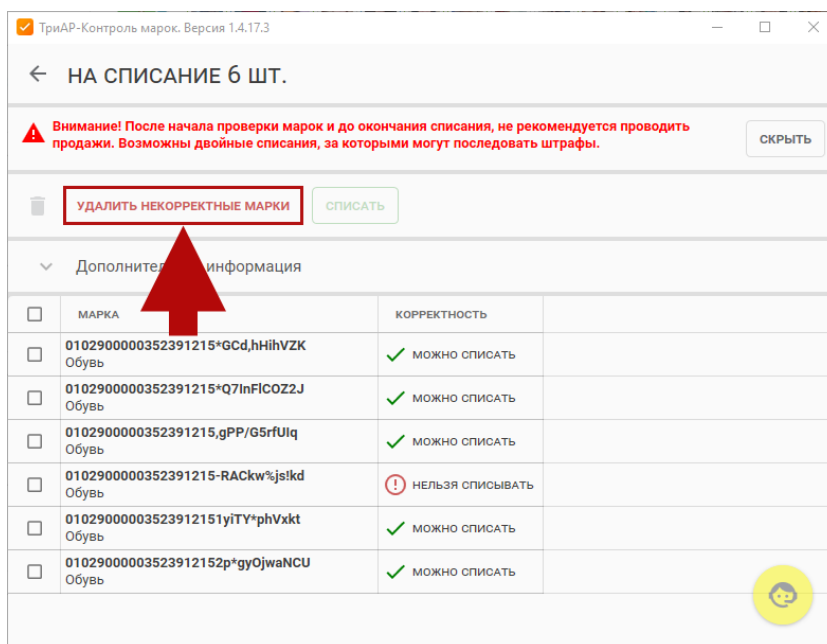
ТриАР-Контроль марок. Версия 1.4.17.3

НА СПИСАНИЕ 6 ШТ.

Внимание! После начала проверки марок и до окончания списания, не рекомендуется проводить продажи. Возможны двойные списания, за которыми могут последовать штрафы.

СКРЫТЬ

УДАЛИТЬ НЕКОРРЕКТНЫЕ МАРКИ

СПИСАТЬ

Дополните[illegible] информация

| | МАРКА | КОРРЕКТНОСТЬ |
|---|---|---|
| | 0102900000352391215*GCd,hHihVZK Обувь | МОЖНО СПИСАТЬ |
| | 0102900000352391215*Q7InFlCOZ2J Обувь | МОЖНО СПИСАТЬ |
| | 0102900000352391215,gPP/G5rfUlq Обувь | МОЖНО СПИСАТЬ |
| | 0102900000352391215-RACkw%js!kd Обувь | НЕЛЬЗЯ СПИСЫВАТЬ |
| | 01029000003523912151yiTY*phVxkt Обувь | МОЖНО СПИСАТЬ |
| | 0102900000352391215 2p*gyOjwaNCU Обувь | МОЖНО СПИСАТЬ |